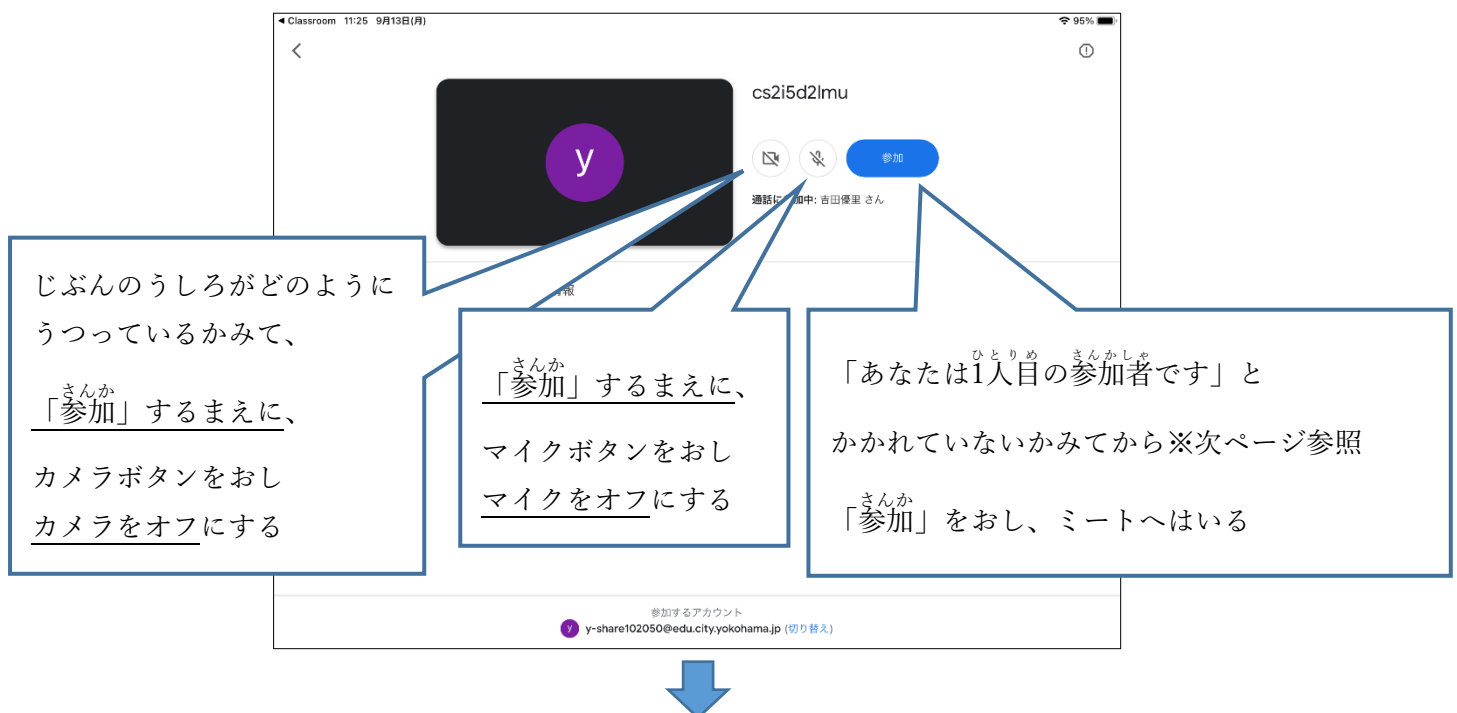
◀ Classroom 11:25 9月13日(月)

95%

cs2i5d2lmu

y

参加

通話に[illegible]加中: 吉田優里 さん

じぶんのうしろがどのようにうつっているかみて、

「参加(さんか)」するまえに、

カメラボタンをおし
カメラをオフにする

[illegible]報

「参加(さんか)」するまえに、

マイクボタンをおし
マイクをオフにする

「あなたは1人目(ひとりめ)の参加者(さんかしゃ)です」と

かかれていないかみてから※次ページ参照

「参加(さんか)」をおし、ミートへはいる

参加するアカウント
y y-share102050@edu.city.yokohama.jp (切り替え)